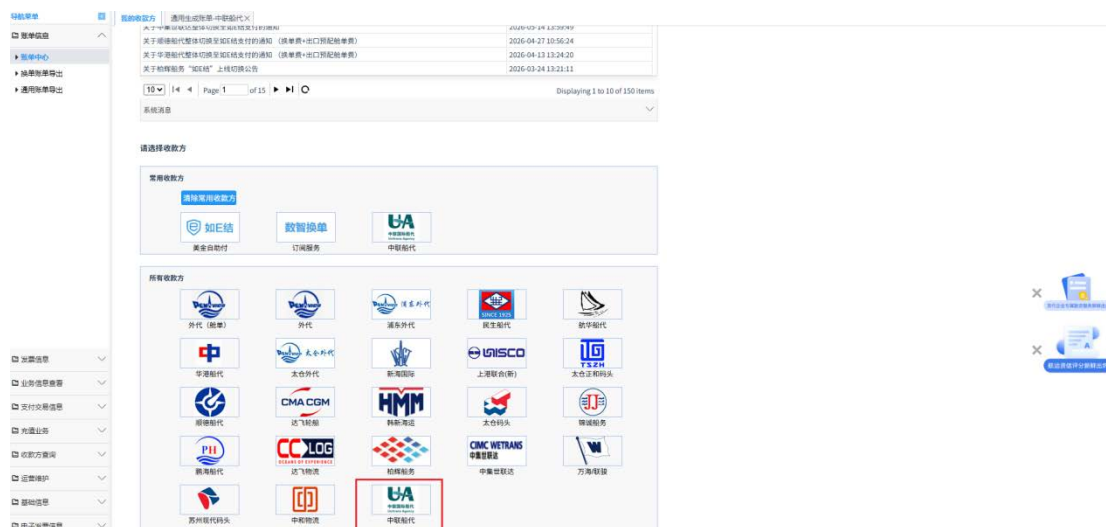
导航菜单
账单信息
▸ 账单中心
▸ 换单账单导出
▸ 通用账单导出

我的收款方 | 通用生成账单-中联船代 ×

| 关于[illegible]整体切换至如E结支付的通知 | 2026-05-14 13:59:49 |
|---|---|
| 关于顺德船代整体切换至如E结支付的通知（换单费+出口预配舱单费） | 2026-04-27 10:56:24 |
| 关于华港船代整体切换至如E结支付的通知（换单费+出口预配舱单费） | 2026-04-13 13:24:20 |
| 关于柏辉服务"如E结"上线切换公告 | 2026-03-24 13:21:11 |

10 Page 1 of 15 Displaying 1 to 10 of 150 items

系统消息

请选择收款方

常用收款方
清除常用收款方
如E结 美金自助付
数智换单 订阅服务
UA 中联船代

所有收款方
外代（散单）
外代
浦东外代
SINCE 1925 民生船代
航华船代
华港船代
太仓外代
新海国际
UNISCO 上港联合(新)
TSZH 太仓正和码头
顺德船代
CMA CGM 达飞轮船
HMM 韩新海运
太仓码头
锦诚船务
PH 鹏海船代
CC LOG 达飞物流
柏辉服务
CIMC WETRANS 中集世联达
万海/联骏
苏州现代码头
中昶物流
UA 中联船代

发票信息
业务信息查看
支付交易信息
充值业务
收款方查询
运营维护
基础信息
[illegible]